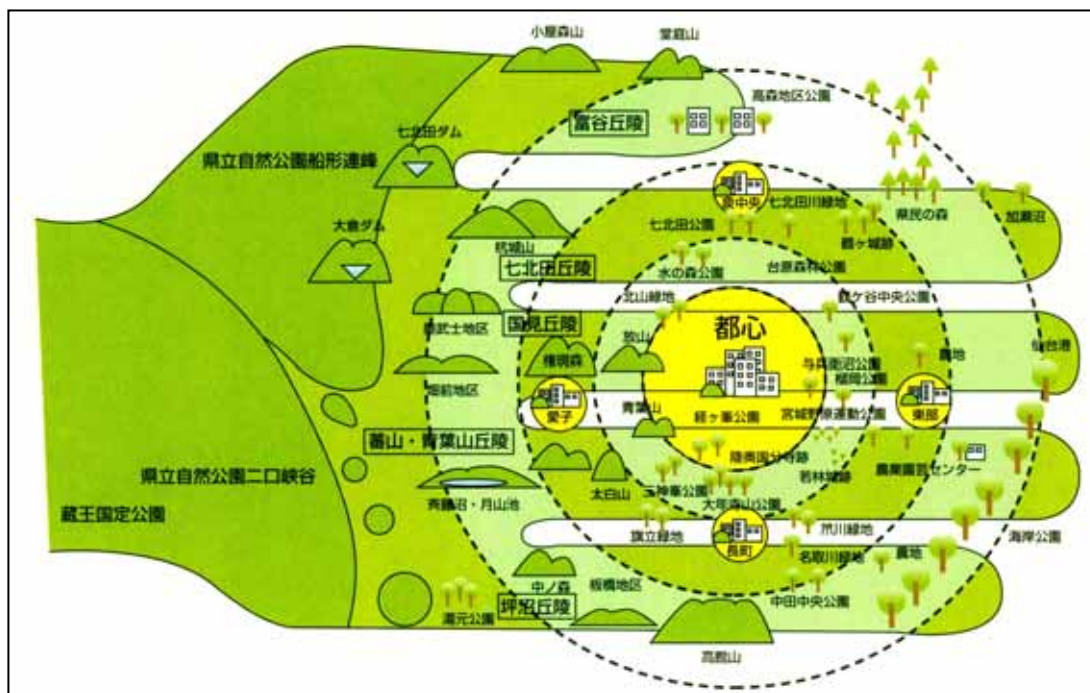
小屋森山
棠蔵山
高森地区公園
富谷丘陵
七北田ダム
県立自然公園船形連峰
泉中央
七北田川緑地
県民の森
加瀬沼
七北田公園
鶴ヶ城跡
大倉ダム
権現山
七北田丘陵
水の森公園
台原森林公園
北山緑地
榴ヶ岡中央公園
国見丘陵
愛武士地区
都心
荒山
権現森
与兵衛沼公園
榴岡公園
農地
仙台港
愛子
東部
錦ヶ丘地区
青葉山
経ヶ峯公園
宮城野原運動公園
蕃山・青葉山丘陵
陸奥国分寺跡
若林城跡
農業園芸センター
県立自然公園二口峡谷
太白山
三神峯公園
大年寺山公園
斉藤沼・月山池
蔵王国定公園
旗立緑地
荒川緑地
海岸公園
長町
名取川緑地
農地
中ノ森
板橋地区
中田中央公園
坪沼丘陵
湯元公園
高舘山